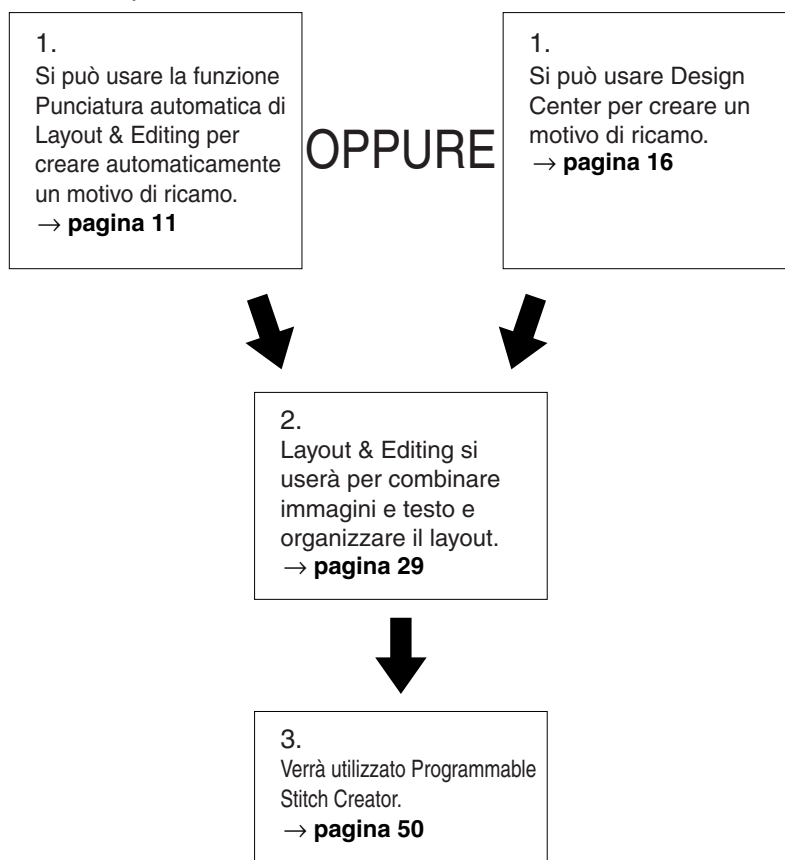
1.
Si può usare la funzione Punciatura automatica di Layout & Editing per creare automaticamente un motivo di ricamo.
→ **pagina 11**

OPPURE

1.
Si può usare Design Center per creare un motivo di ricamo.
→ **pagina 16**

2.
Layout & Editing si userà per combinare immagini e testo e organizzare il layout.
→ **pagina 29**

3.
Verrà utilizzato Programmable Stitch Creator.
→ **pagina 50**